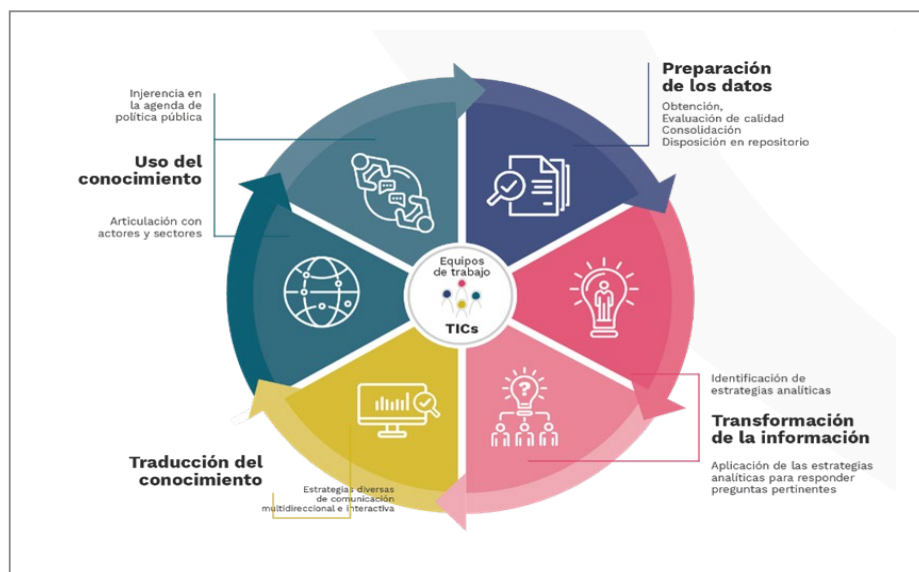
Preparación de los datos
Obtención,
Evaluación de calidad
Consolidación
Disposición en repositorio

Injerencia en la agenda de política pública

Uso del conocimiento

Articulación con actores y sectores

Equipos de trabajo
TICs

Identificación de estrategias analíticas

Transformación de la información

Aplicación de las estrategias analíticas para responder preguntas pertinentes

Traducción del conocimiento

Estrategias diversas de comunicación multidireccional e interactiva